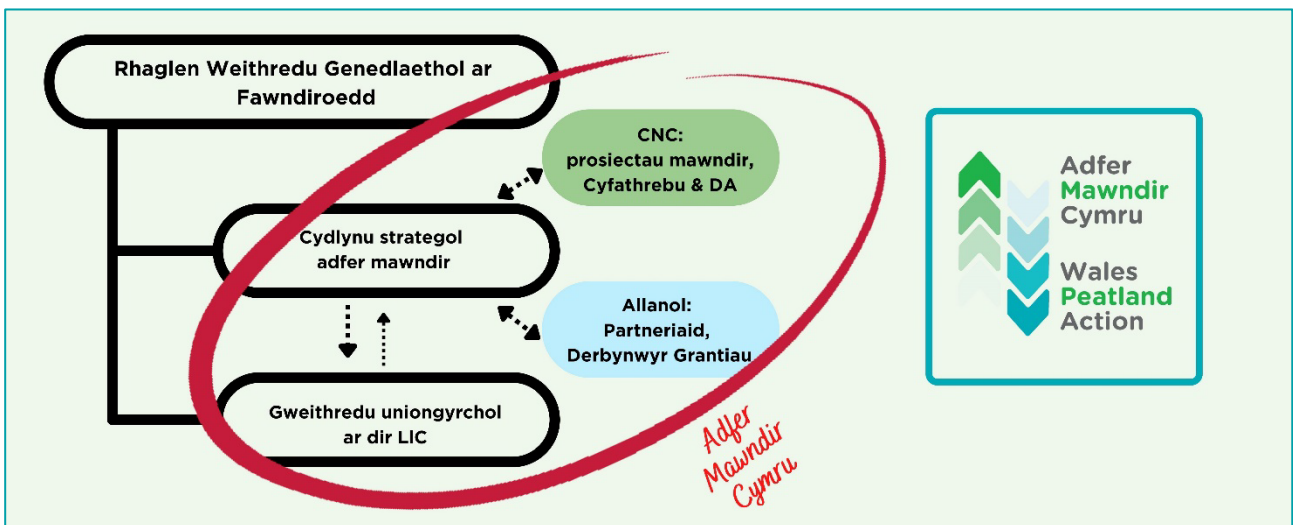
Rhaglen Weithredu Genedlaethol ar Fawndiroedd

CNC: prosiectau mawndir, Cyfathrebu & DA

Cydlynu strategol adfer mawndir

Allanol: Partneriaid, Derbynwyr Grantiau

Gweithredu uniongyrchol ar dir LlC

Adfer Mawndir Cymru

Adfer Mawndir Cymru

Wales Peatland Action